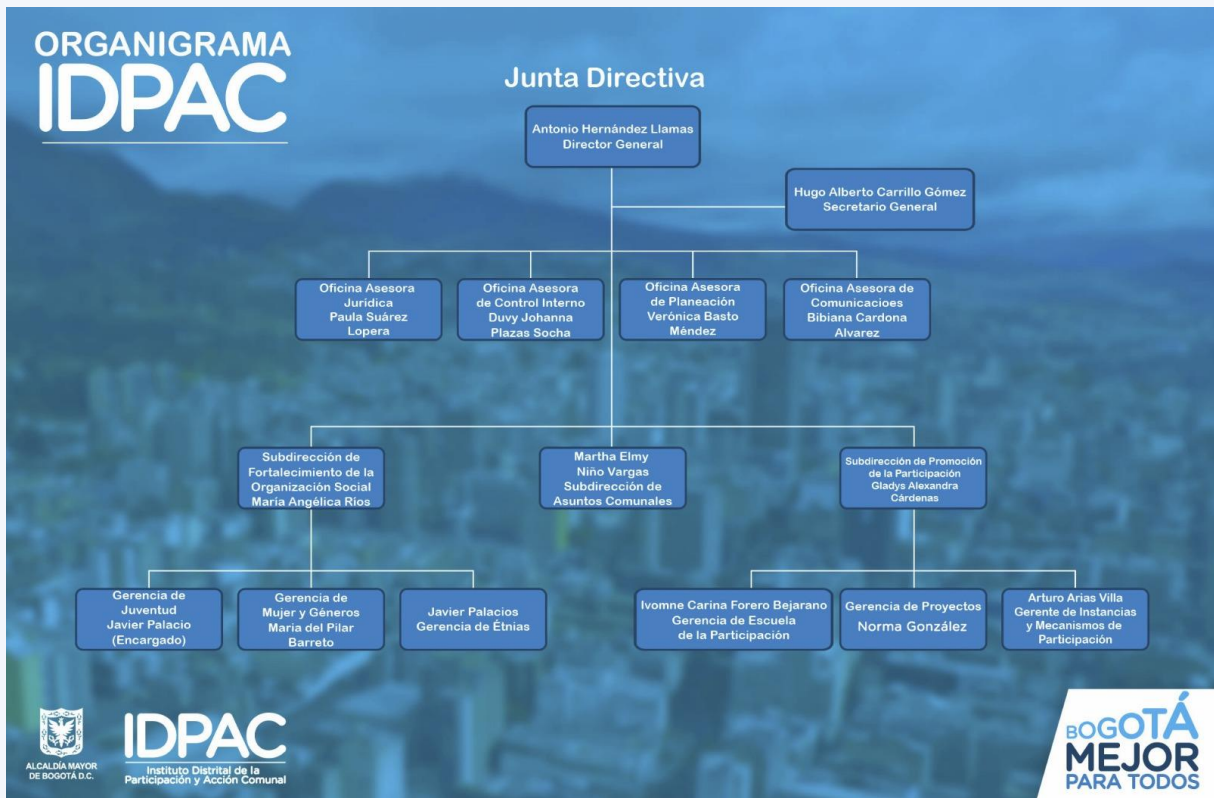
ORGANIGRAMA
IDPAC

Junta Directiva

Antonio Hernández Llamas
Director General

Hugo Alberto Carrillo Gómez
Secretario General

Oficina Asesora Jurídica
Paula Suárez Lopera

Oficina Asesora de Control Interno
Duvy Johanna Plazas Socha

Oficina Asesora de Planeación
Verónica Basto Méndez

Oficina Asesora de Comunicacioes
Bibiana Cardona Alvarez

Subdirección de Fortalecimiento de la Organización Social
Maria Angélica Rios

Martha Elmy Niño Vargas
Subdirección de Asuntos Comunales

Subdirección de Promoción de la Participación
Gladys Alexandra Cárdenas

Gerencia de Juventud
Javier Palacio
(Encargado)

Gerencia de Mujer y Géneros
Maria del Pilar Barreto

Javier Palacios
Gerencia de Étnias

Ivomne Carina Forero Bejarano
Gerencia de Escuela de la Participación

Gerencia de Proyectos
Norma González

Arturo Arias Villa
Gerente de Instancias y Mecanismos de Participación

ALCALDÍA MAYOR DE BOGOTÁ D.C.

IDPAC
Instituto Distrital de la Participación y Acción Comunal

BOGOTÁ
MEJOR
PARA TODOS